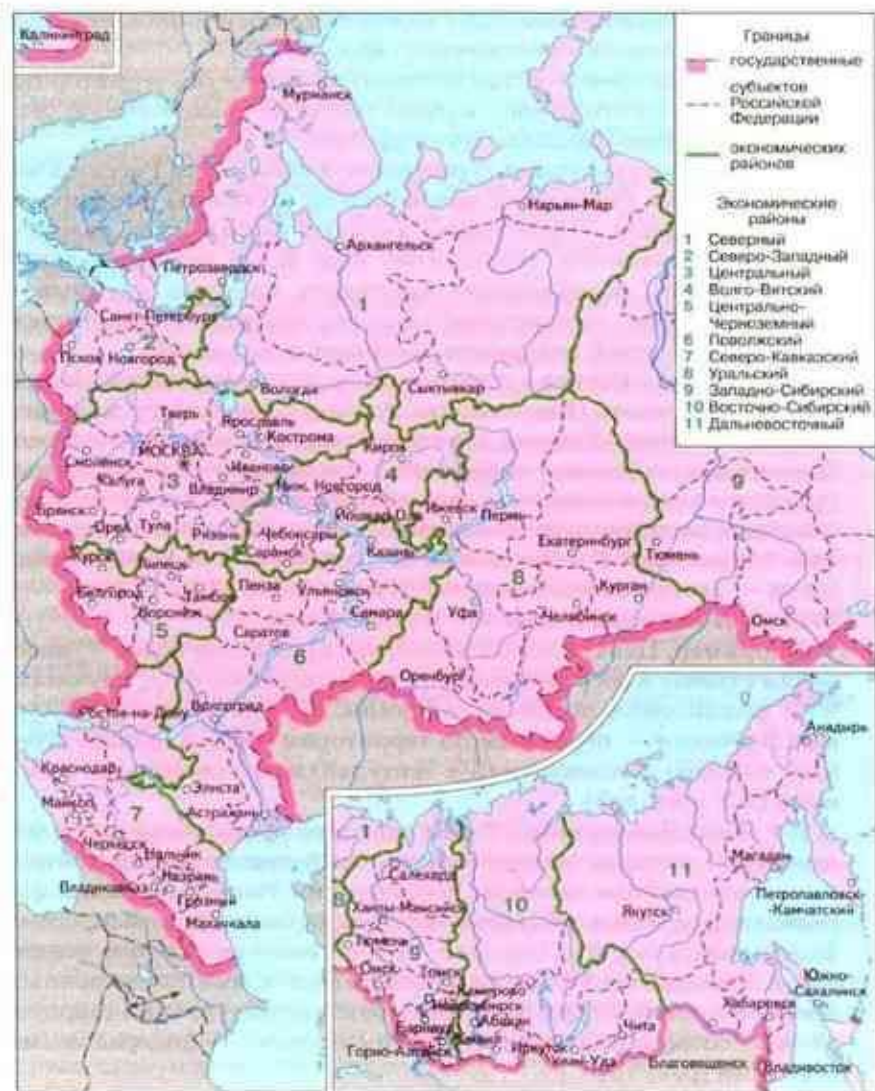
Калининград

Границы
государственные
субъектов Российской Федерации
экономических районов

Экономические районы
1 Северный
2 Северо-Западный
3 Центральный
4 Волго-Вятский
5 Центрально-Черноземный
6 Поволжский
7 Северо-Кавказский
8 Уральский
9 Западно-Сибирский
10 Восточно-Сибирский
11 Дальневосточный

Мурманск
Нарьян-Мар
Архангельск
Петрозаводск
1
Санкт-Петербург
2
Псков
Новгород
Вологда
Сыктывкар
Тверь
Ярославль
Кострома
Москва
Киров
Смоленск
Иваново
4
Калуга
3
Владимир
Ниж. Новгород
Йошкар-Ола
Ижевск
Пермь
Брянск
Орел
Тула
Рязань
Чебоксары
Саранск
Казань
Екатеринбург
Тюмень
9
Курск
Липецк
Пенза
Ульяновск
8
Курган
Белгород
Тамбов
Самара
Уфа
Челябинск
Воронеж
5
Саратов
Омск
6
Оренбург
Ростов-на-Дону
Волгоград
Анадырь
Краснодар
Элиста
Майкоп
7
Астрахань
Магадан
Черкесск
Нальчик
11
Назрань
Петропавловск-Камчатский
Владикавказ
Грозный
Якутск
Махачкала
1
Салехард
10
Ханты-Мансийск
Тюмень
9
Южно-Сахалинск
Омск
Томск
Кемерово
Хабаровск
Новосибирск
Абакан
Барнаул
Иркутск
Чита
Улан-Удэ
Горно-Алтайск
Благовещенск
Владивосток